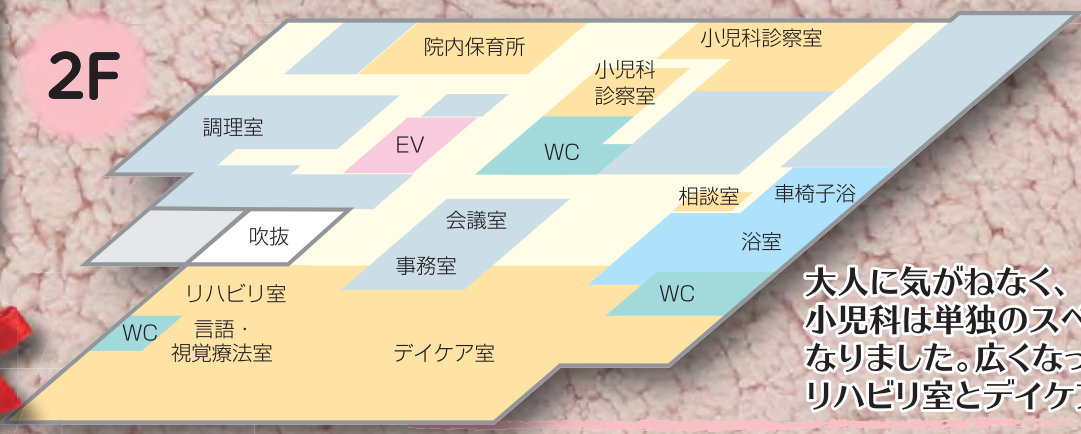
2F

院内保育所

小児科診察室

小児科
診察室

調理室

EV

WC

相談室

車椅子浴

吹抜

会議室

浴室

事務室

リハビリ室

WC

WC

言語・
視覚療法室

デイケア室

大人に気がねなく、
小児科は単独のスペ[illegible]
なりました。広くなっ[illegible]
リハビリ室とデイケ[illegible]